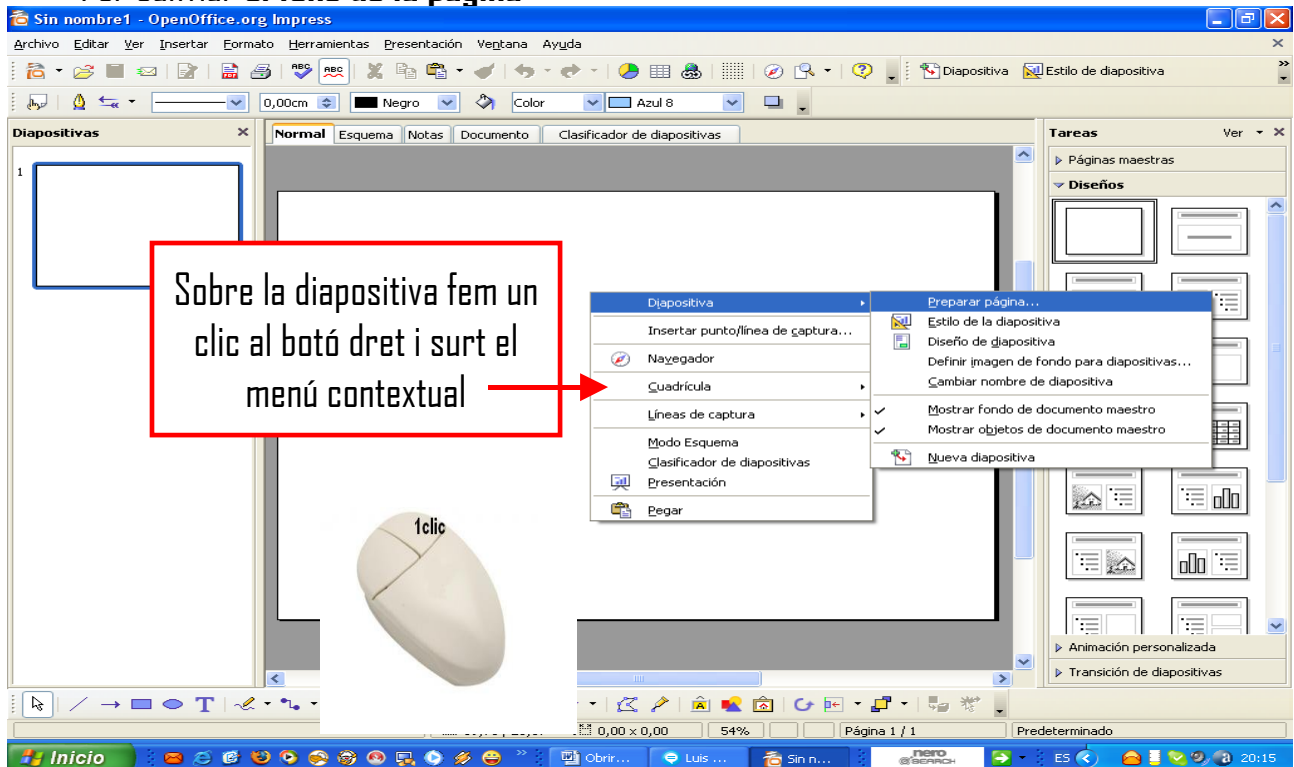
Sin nombre1 - OpenOffice.org Impress

Archivo Editar Ver Insertar Formato Herramientas Presentación Ventana Ayuda

Diapositiva Estilo de diapositiva

0,00cm Negro Color Azul 8

Diapositivas

1

Normal Esquema Notas Documento Clasificador de diapositivas

Tareas Ver

Páginas maestras

Diseños

Sobre la diapositiva fem un clic al botó dret i surt el menú contextual

Diapositiva
Insertar punto/línea de captura...
Navegador
Cuadrícula
Líneas de captura
Modo Esquema
Clasificador de diapositivas
Presentación
Pegar

Preparar página...
Estilo de la diapositiva
Diseño de diapositiva
Definir imagen de fondo para diapositivas...
Cambiar nombre de diapositiva
Mostrar fondo de documento maestro
Mostrar objetos de documento maestro
Nueva diapositiva

1clic

Animación personalizada
Transición de diapositivas

0,00 x 0,00 54% Página 1 / 1 Predeterminado

Inicio Obrir... Luis ... Sin n... nero SEARCH ES 20:15